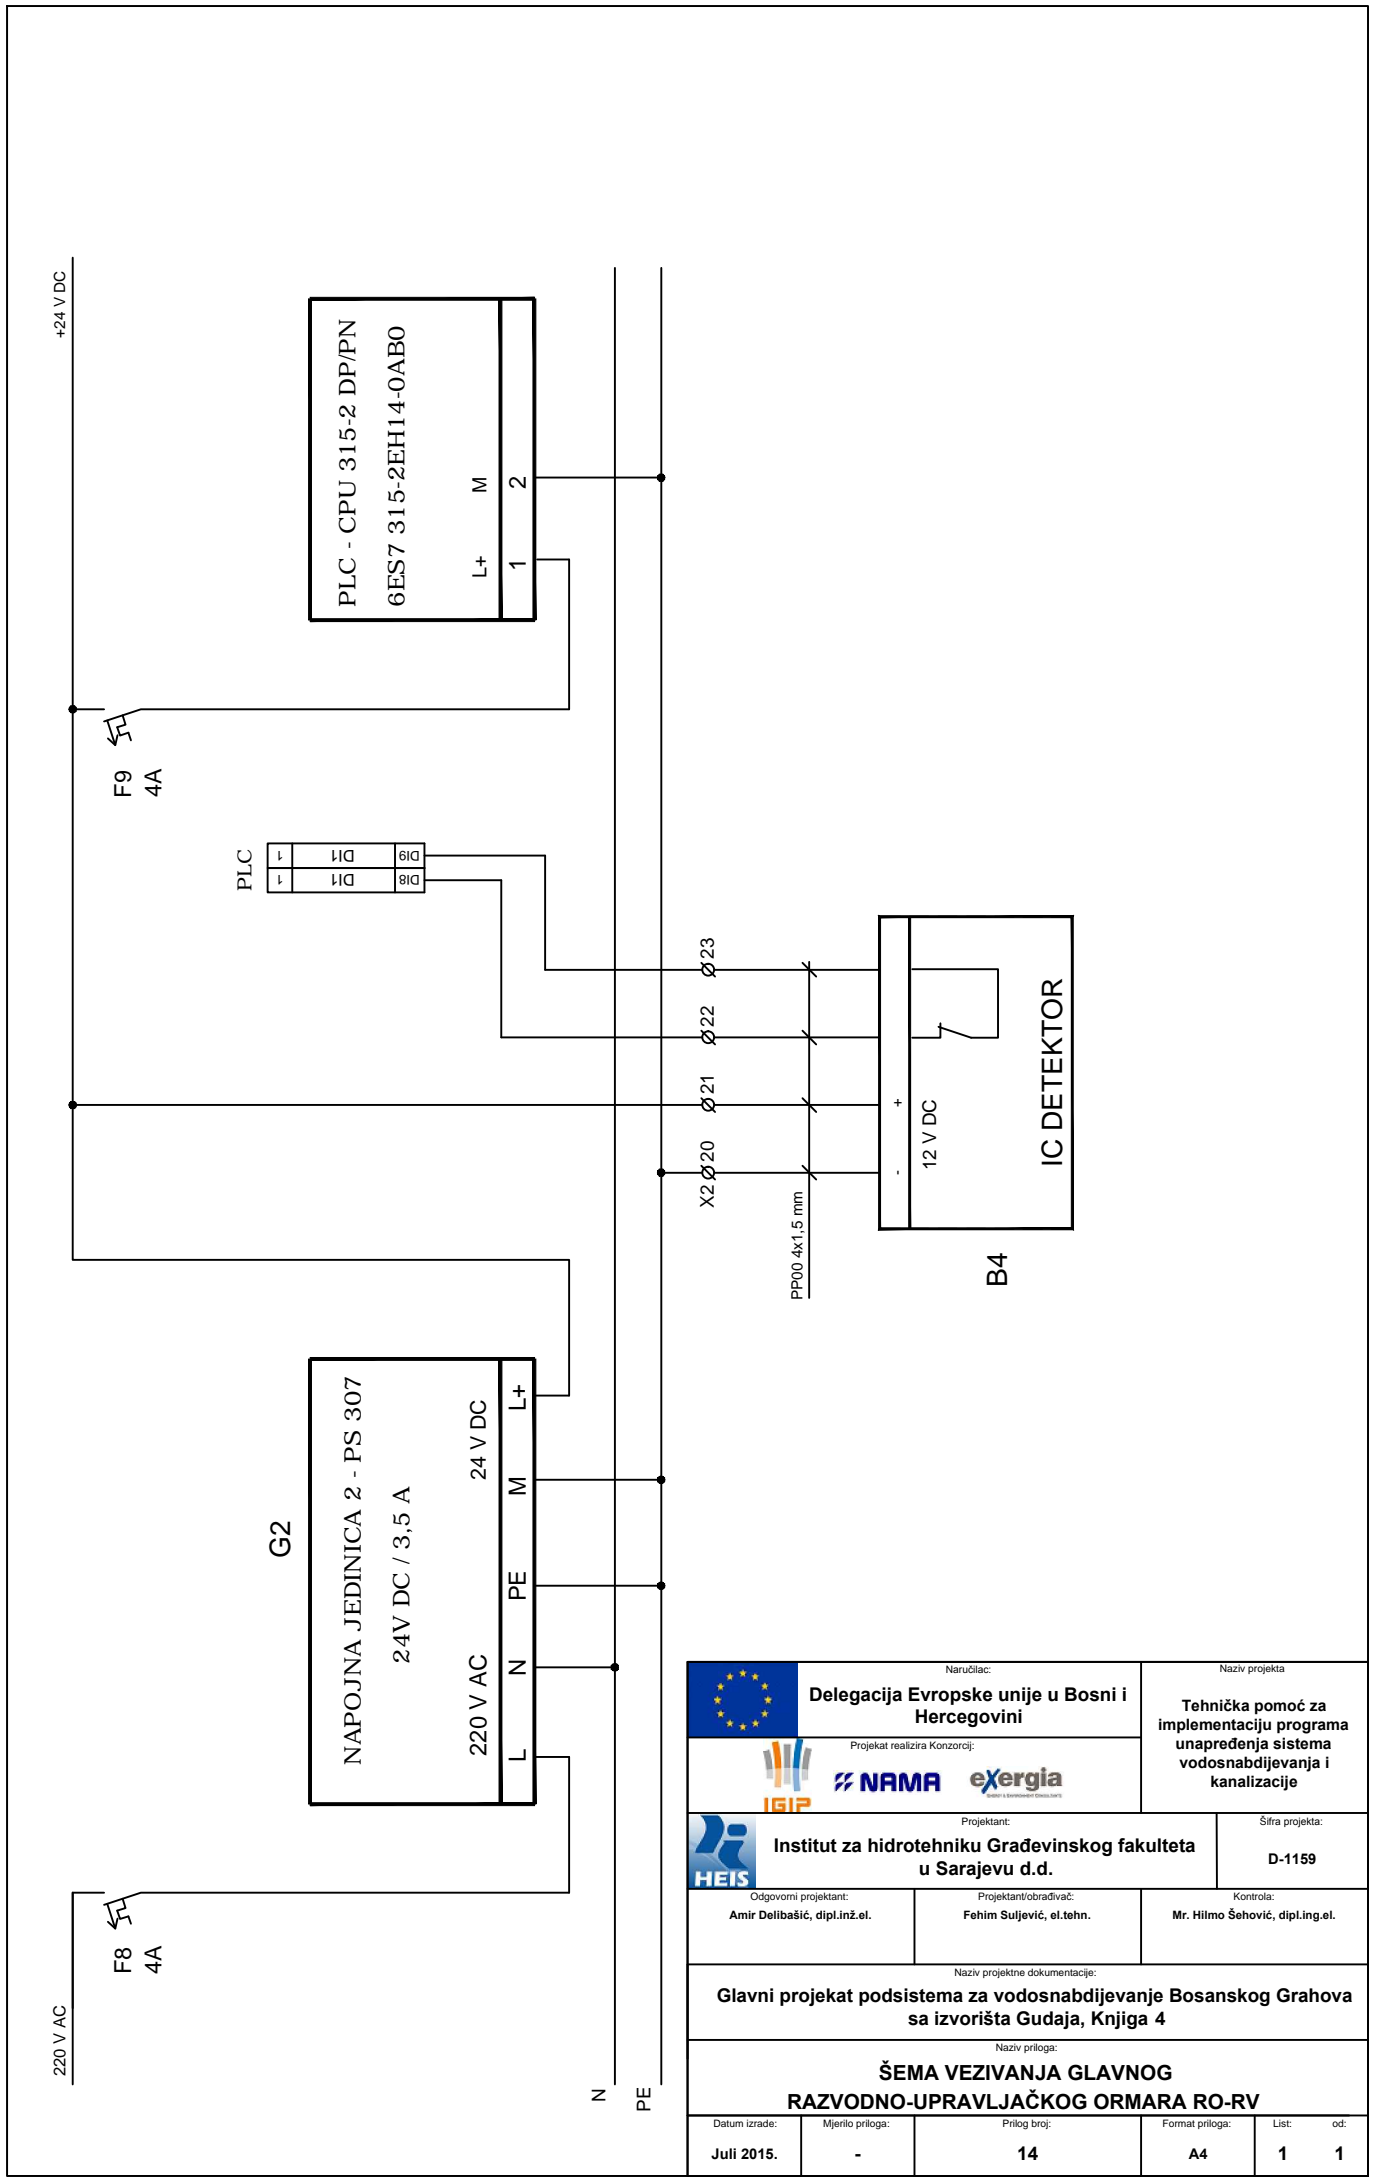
+24 V DC

PLC - CPU 315-2 DP/PN
6ES7 315-2EH14-0AB0
L+ M
1 2

F9
4A

PLC
1 DI1 DI9
1 DI1 DI8

X2 20 21 22 23

PP00 4x1,5 mm

- + 12 V DC
IC DETEKTOR
B4

G2
NAPOJNA JEDINICA 2 - PS 307
24V DC / 3,5 A
220 V AC 24 V DC
L N PE M L+

F8
4A

220 V AC

N PE

Naručilac:
Delegacija Evropske unije u Bosni i Hercegovini
Projekat realizira Konzorcij:
IGIP NAMA exergia

Naziv projekta
Tehnička pomoć za implementaciju programa unapređenja sistema vodosnabdijevanja i kanalizacije

Projektant:
HEIS
Institut za hidrotehniku Građevinskog fakulteta u Sarajevu d.d.
Šifra projekta:
D-1159

Odgovorni projektant:
Amir Delibašić, dipl.inž.el.
Projektant/obrađivač:
Fehim Suljević, el.tehn.
Kontrola:
Mr. Hilmo Šehović, dipl.ing.el.

Naziv projektne dokumentacije:
Glavni projekat podsistema za vodosnabdijevanje Bosanskog Grahova sa izvorišta Gudaja, Knjiga 4

Naziv priloga:
ŠEMA VEZIVANJA GLAVNOG RAZVODNO-UPRAVLJAČKOG ORMARA RO-RV

| Datum izrade: | Mjerilo priloga: | Prilog broj: | Format priloga: | List: | od: |
|---|---|---|---|---|---|
| Juli 2015. | - | 14 | A4 | 1 | 1 |